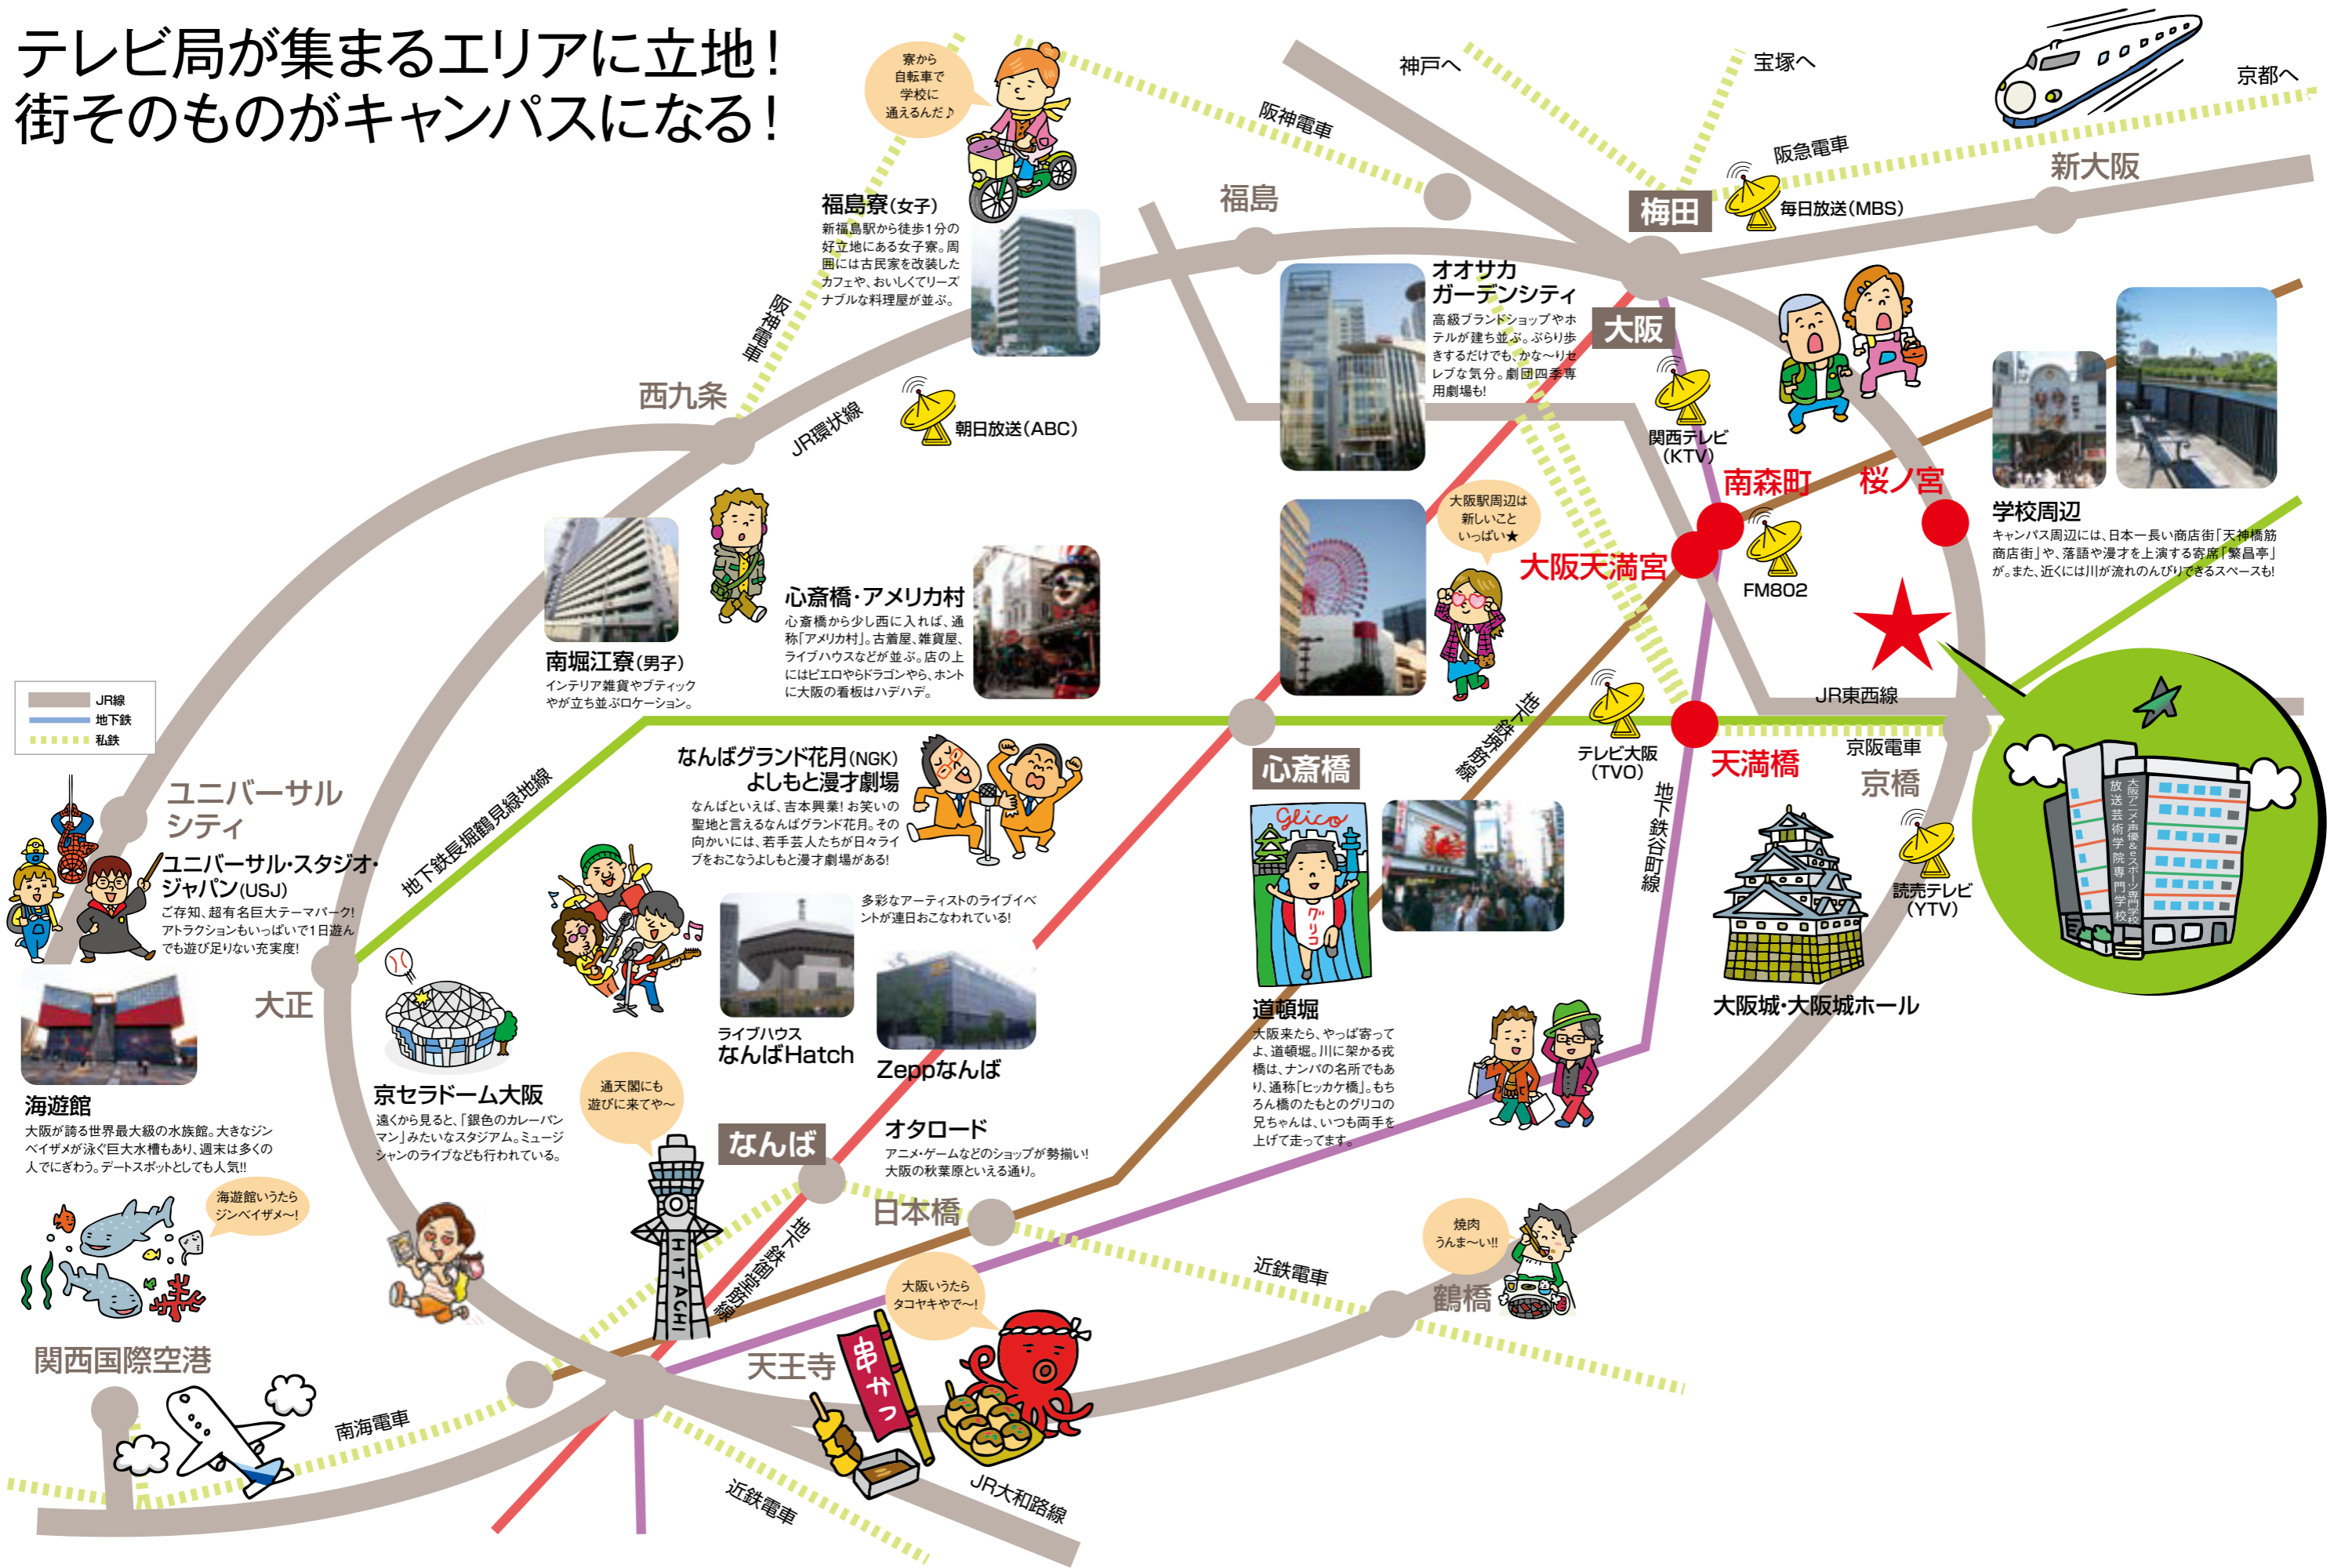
テレビ局が集まるエリアに立地！
街そのものがキャンパスになる！

寮から自転車で学校に通えるんだ♪

福島寮(女子)
新福島駅から徒歩1分の好立地にある女子寮。周囲には古民家を改装したカフェや、おいしくてリーズナブルな料理屋が並ぶ。

阪神電車
神戸へ
宝塚へ
京都へ
阪急電車
新大阪
福島
梅田
毎日放送(MBS)
オオサカガーデンシティ
高級ブランドショップやホテルが建ち並ぶ。ぶらり歩きするだけでも、かな〜りセレブな気分。劇団四季専用劇場も!
大阪
阪神電車
西九条
JR環状線
朝日放送(ABC)
関西テレビ(KTV)
南森町
桜ノ宮
学校周辺
キャンパス周辺には、日本一長い商店街「天神橋筋商店街」や、落語や漫才を上演する寄席「繁昌亭」が。また、近くには川が流れのんびりできるスペースも!
大阪駅周辺は新しいこといっぱい★
大阪天満宮
FM802
心斎橋・アメリカ村
心斎橋から少し西に入れば、通称「アメリカ村」。古着屋、雑貨屋、ライブハウスなどが並ぶ。店の上にはピエロやらドラゴンやら、ホントに大阪の看板はハデハデ。
南堀江寮(男子)
インテリア雑貨やブティックやが立ち並ぶロケーション。
JR線
地下鉄
私鉄
地下鉄堺筋線
テレビ大阪(TVO)
JR東西線
天満橋
京阪電車
京橋
地下鉄谷町線
読売テレビ(YTV)
大阪アニメ・声優&eスポーツ専門学校
放送芸術学院専門学校
大阪城・大阪城ホール
ユニバーサルシティ
地下鉄長堀鶴見緑地線
なんばグランド花月(NGK)
よしもと漫才劇場
なんばといえば、吉本興業! お笑いの聖地と言えるなんばグランド花月。その向かいには、若手芸人たちが日々ライブをおこなうよしもと漫才劇場がある!
心斎橋
ユニバーサル・スタジオ・ジャパン(USJ)
ご存知、超有名巨大テーマパーク! アトラクションもいっぱいで1日遊んでも遊び足りない充実度!
多彩なアーティストのライブイベントが連日おこなわれている!
大正
ライブハウス
なんばHatch
Zeppなんば
道頓堀
大阪来たら、やっぱ寄ってよ、道頓堀。川に架かる戎橋は、ナンパの名所でもあり、通称「ヒッカケ橋」。もちろん橋のたもとのグリコの兄ちゃんは、いつも両手を上げて走ってます。
海遊館
大阪が誇る世界最大級の水族館。大きなジンベイザメが泳ぐ巨大水槽もあり、週末は多くの人でにぎわう。デートスポットとしても人気!!
京セラドーム大阪
遠くから見ると、「銀色のカレーパンマン」みたいなスタジアム。ミュージシャンのライブなども行われている。
通天閣にも遊びに来てや〜
なんば
オタロード
アニメ・ゲームなどのショップが勢揃い! 大阪の秋葉原といえる通り。
海遊館いうたらジンベイザメ〜!
日本橋
地下鉄御堂筋線
HITACHI
近鉄電車
焼肉うんま〜い!!
鶴橋
大阪いうたらタコヤキやで〜!
天王寺
串かつ
関西国際空港
南海電車
近鉄電車
JR大和路線